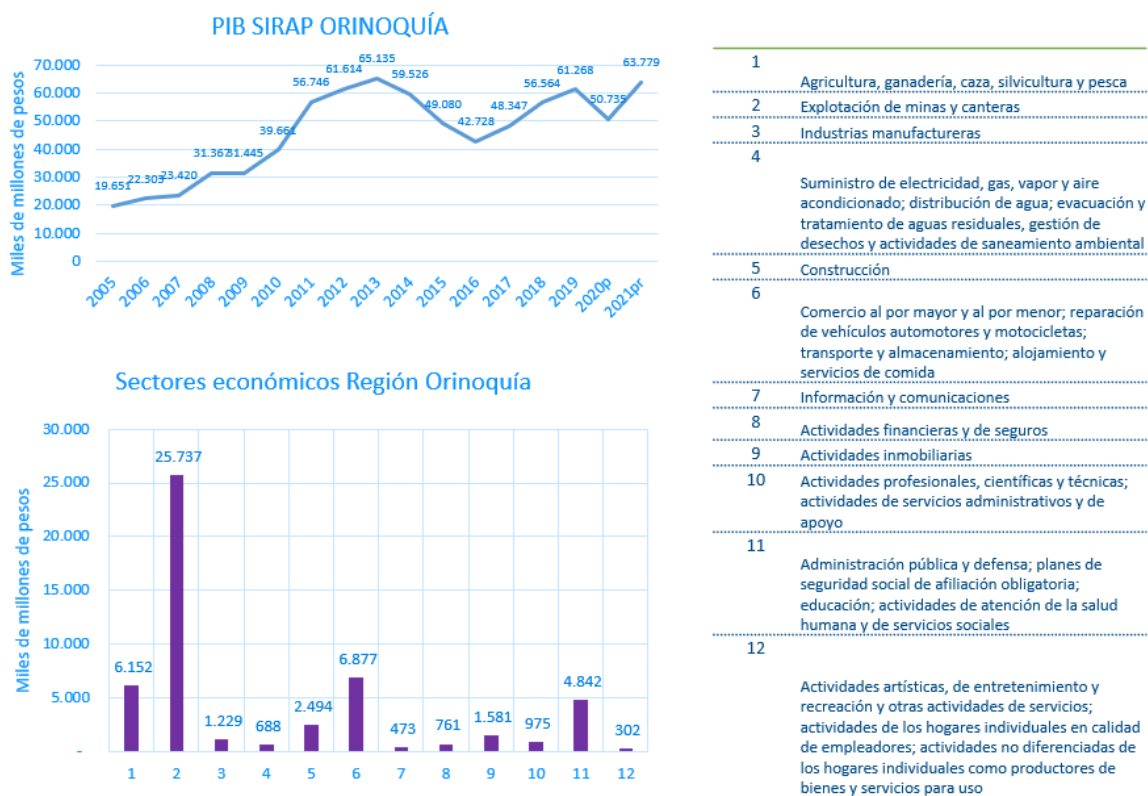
PIB SIRAP ORINOQUÍA

Miles de millones de pesos

70.000
60.000
50.000
40.000
30.000
20.000
10.000
0

19.651, 22.303, 23.420, 31.367, 31.445, 39.661, 56.746, 61.614, 65.135, 59.526, 49.080, 42.728, 48.347, 56.564, 61.268, 50.735, 63.779

2005, 2006, 2007, 2008, 2009, 2010, 2011, 2012, 2013, 2014, 2015, 2016, 2017, 2018, 2019, 2020p, 2021pr

Sectores económicos Región Orinoquía

Miles de millones de pesos

30.000
25.000
20.000
15.000
10.000
5.000
-

| 1 | 2 | 3 | 4 | 5 | 6 | 7 | 8 | 9 | 10 | 11 | 12 |
|---|---|---|---|---|---|---|---|---|---|---|---|
| 6.152 | 25.737 | 1.229 | 688 | 2.494 | 6.877 | 473 | 761 | 1.581 | 975 | 4.842 | 302 |

| | |
|---|---|
| 1 | Agricultura, ganadería, caza, silvicultura y pesca |
| 2 | Explotación de minas y canteras |
| 3 | Industrias manufactureras |
| 4 | Suministro de electricidad, gas, vapor y aire acondicionado; distribución de agua; evacuación y tratamiento de aguas residuales, gestión de desechos y actividades de saneamiento ambiental |
| 5 | Construcción |
| 6 | Comercio al por mayor y al por menor; reparación de vehículos automotores y motocicletas; transporte y almacenamiento; alojamiento y servicios de comida |
| 7 | Información y comunicaciones |
| 8 | Actividades financieras y de seguros |
| 9 | Actividades inmobiliarias |
| 10 | Actividades profesionales, científicas y técnicas; actividades de servicios administrativos y de apoyo |
| 11 | Administración pública y defensa; planes de seguridad social de afiliación obligatoria; educación; actividades de atención de la salud humana y de servicios sociales |
| 12 | Actividades artísticas, de entretenimiento y recreación y otras actividades de servicios; actividades de los hogares individuales en calidad de empleadores; actividades no diferenciadas de los hogares individuales como productores de bienes y servicios para uso |